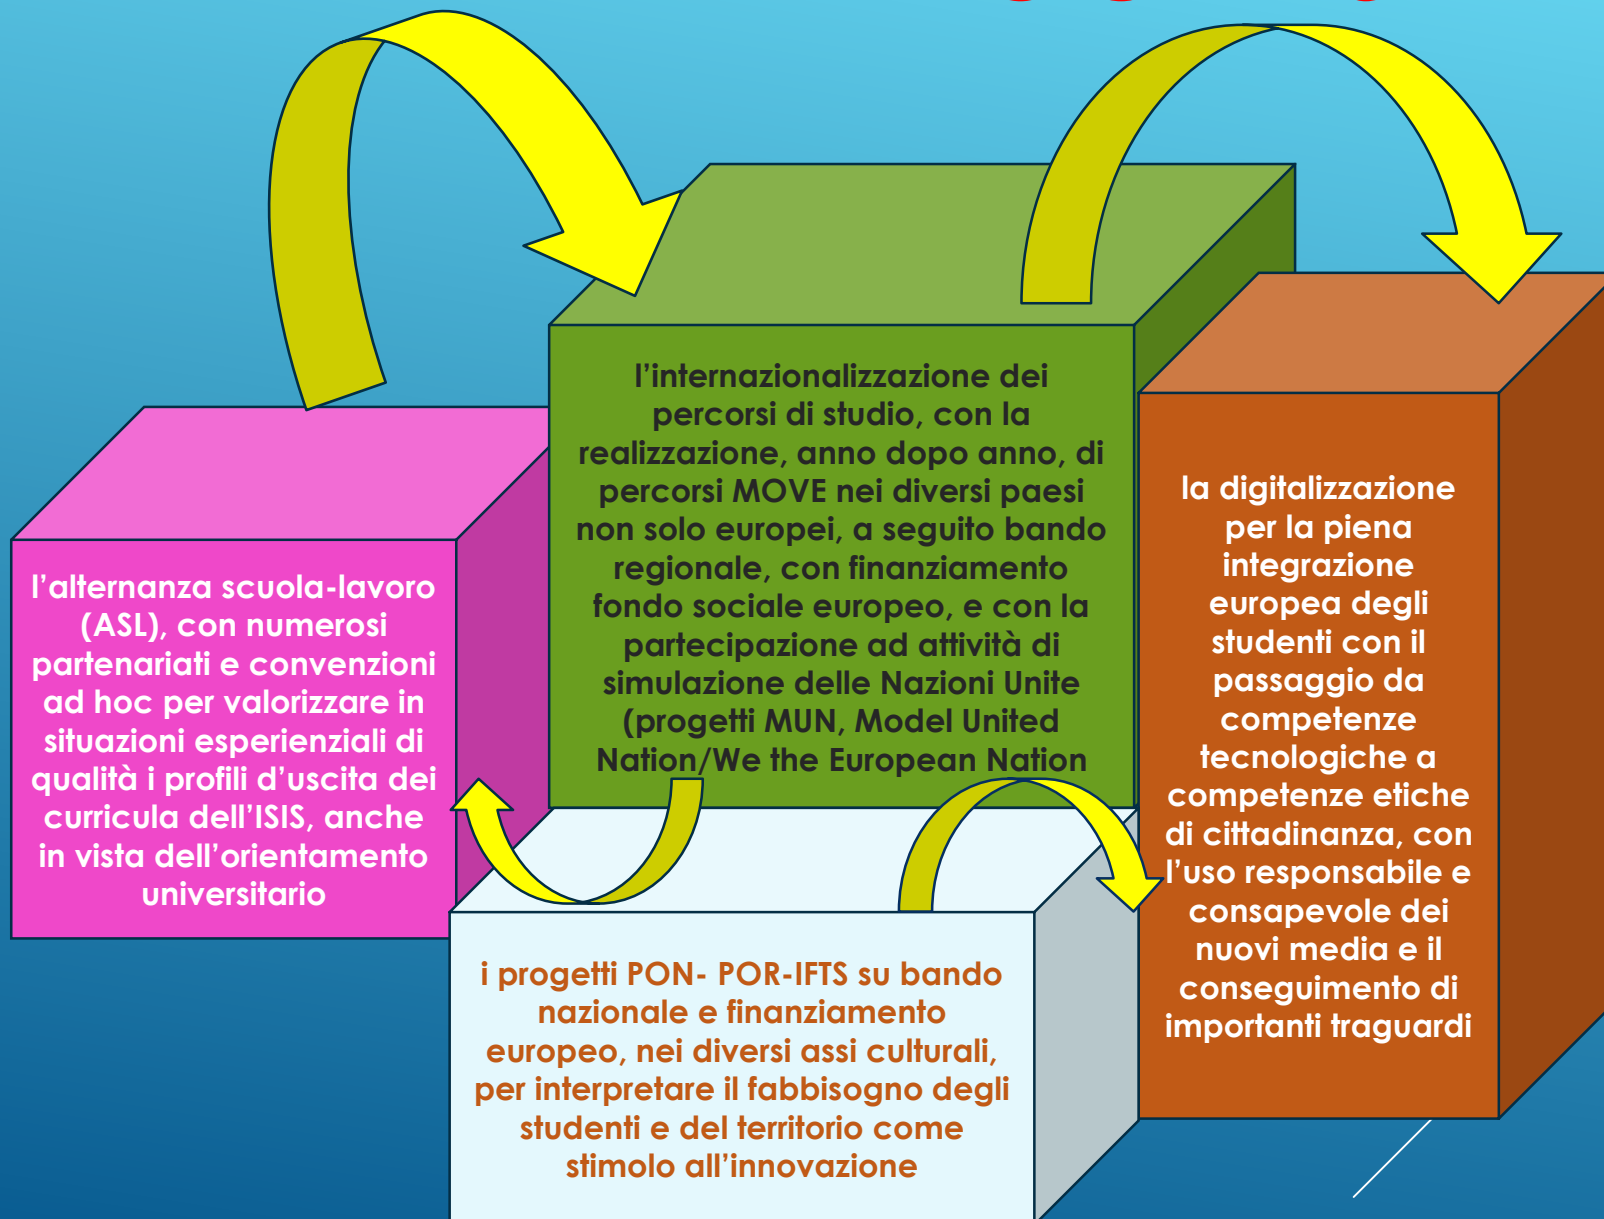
l'alternanza scuola-lavoro (ASL), con numerosi partenariati e convenzioni ad hoc per valorizzare in situazioni esperienziali di qualità i profili d'uscita dei curricula dell'ISIS, anche in vista dell'orientamento universitario

l'internazionalizzazione dei percorsi di studio, con la realizzazione, anno dopo anno, di percorsi MOVE nei diversi paesi non solo europei, a seguito bando regionale, con finanziamento fondo sociale europeo, e con la partecipazione ad attività di simulazione delle Nazioni Unite (progetti MUN, Model United Nation/We the European Nation

la digitalizzazione per la piena integrazione europea degli studenti con il passaggio da competenze tecnologiche a competenze etiche di cittadinanza, con l'uso responsabile e consapevole dei nuovi media e il conseguimento di importanti traguardi

i progetti PON- POR-IFTS su bando nazionale e finanziamento europeo, nei diversi assi culturali, per interpretare il fabbisogno degli studenti e del territorio come stimolo all'innovazione